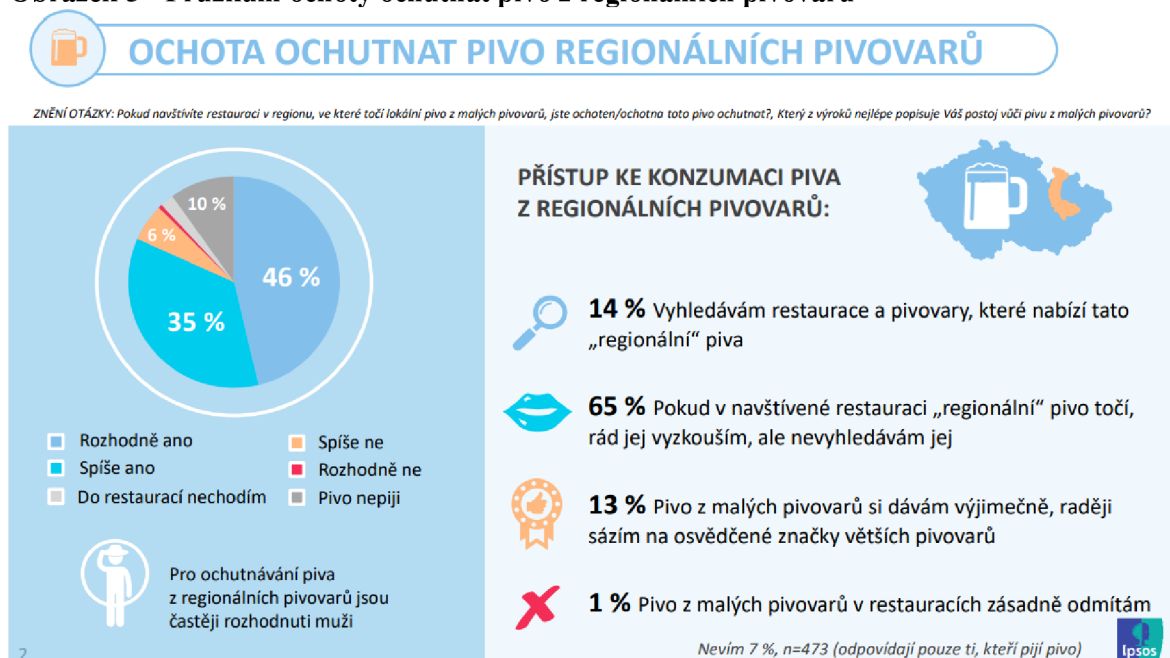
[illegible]

OCHOTA OCHUTNAT PIVO REGIONÁLNÍCH PIVOVARŮ

ZNĚNÍ OTÁZKY: Pokud navštívíte restauraci v regionu, ve které točí lokální pivo z malých pivovarů, jste ochoten/ochotna toto pivo ochutnat?, Který z výroků nejlépe popisuje Váš postoj vůči pivu z malých pivovarů?

10 %
6 %
46 %
35 %

Rozhodně ano
Spíše ano
Do restaurací nechodím
Spíše ne
Rozhodně ne
Pivo nepiji

Pro ochutnávání piva z regionálních pivovarů jsou častěji rozhodnuti muži

PŘÍSTUP KE KONZUMACI PIVA Z REGIONÁLNÍCH PIVOVARŮ:

14 % Vyhledávám restaurace a pivovary, které nabízí tato „regionální" piva

65 % Pokud v navštívené restauraci „regionální" pivo točí, rád jej vyzkouším, ale nevyhledávám jej

13 % Pivo z malých pivovarů si dávám výjimečně, raději sázím na osvědčené značky větších pivovarů

1 % Pivo z malých pivovarů v restauracích zásadně odmítám

Nevím 7 %, n=473 (odpovídají pouze ti, kteří pijí pivo)

2

Ipsos